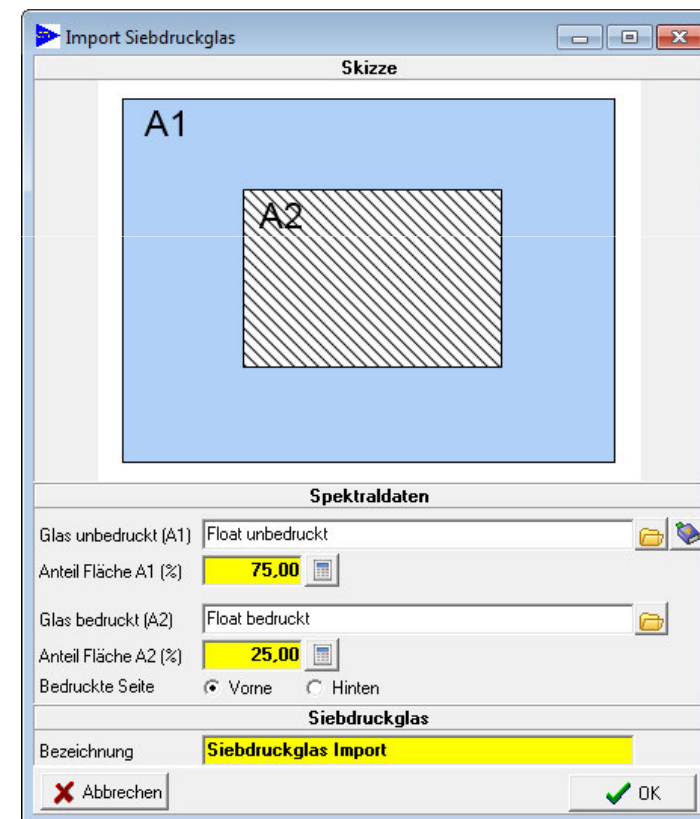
Import Siebdruckglas

Skizze

A1

A2

Spektraldaten

Glas unbedruckt (A1) Float unbedruckt

Anteil Fläche A1 (%) 75,00

Glas bedruckt (A2) Float bedruckt

Anteil Fläche A2 (%) 25,00

Bedruckte Seite Vorne Hinten

Siebdruckglas

Bezeichnung Siebdruckglas Import

Abbrechen

OK